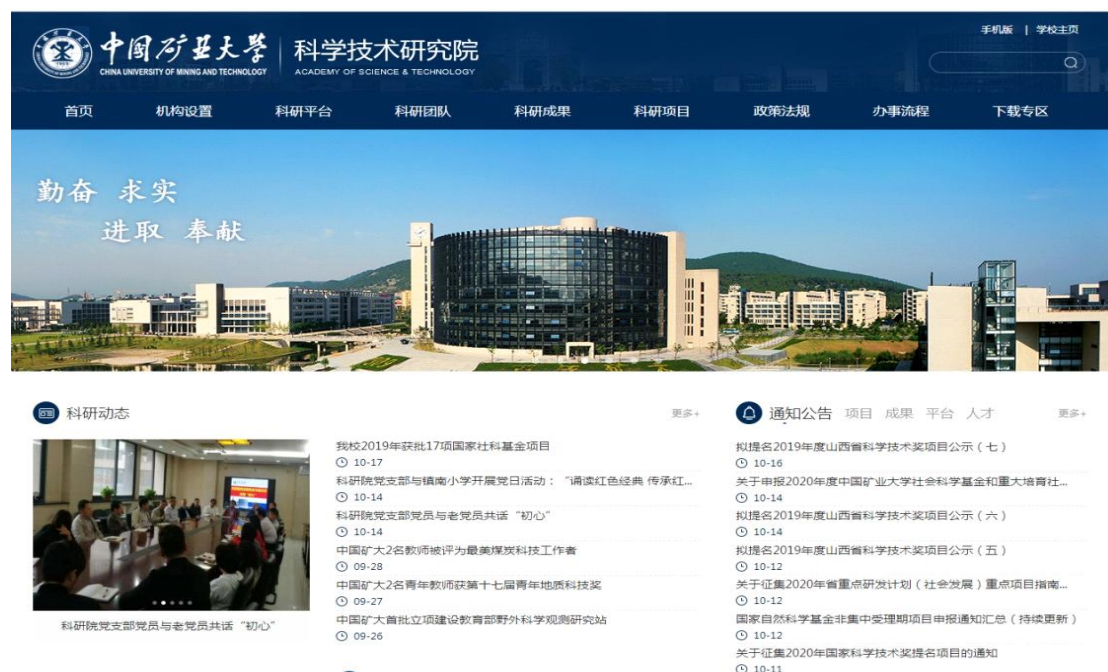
中国矿业大学
CHINA UNIVERSITY OF MINING AND TECHNOLOGY
科学技术研究院
ACADEMY OF SCIENCE & TECHNOLOGY

手机版 | 学校主页

首页 机构设置 科研平台 科研团队 科研成果 科研项目 政策法规 办事流程 下载专区

勤奋 求实
进取 奉献

科研动态
更多+

我校2019年获批17项国家社科基金项目
10-17
科研院党支部与镇南小学开展党日活动："诵读红色经典 传承红...
10-14
科研院党支部党员与老党员共话"初心"
10-14
中国矿大2名教师被评为最美煤炭科技工作者
09-28
中国矿大2名青年教师获第十七届青年地质科技奖
09-27
中国矿大首批立项建设教育部野外科学观测研究站
09-26

科研院党支部党员与老党员共话"初心"

通知公告 项目 成果 平台 人才
更多+

拟提名2019年度山西省科学技术奖项目公示（七）
10-16
关于申报2020年度中国矿业大学社会科学基金和重大培育社...
10-14
拟提名2019年度山西省科学技术奖项目公示（六）
10-14
拟提名2019年度山西省科学技术奖项目公示（五）
10-12
关于征集2020年省重点研发计划（社会发展）重点项目指南...
10-12
国家自然科学基金非集中受理期项目申报通知汇总（持续更新）
10-12
关于征集2020年国家科学技术奖提名项目的通知
10-11